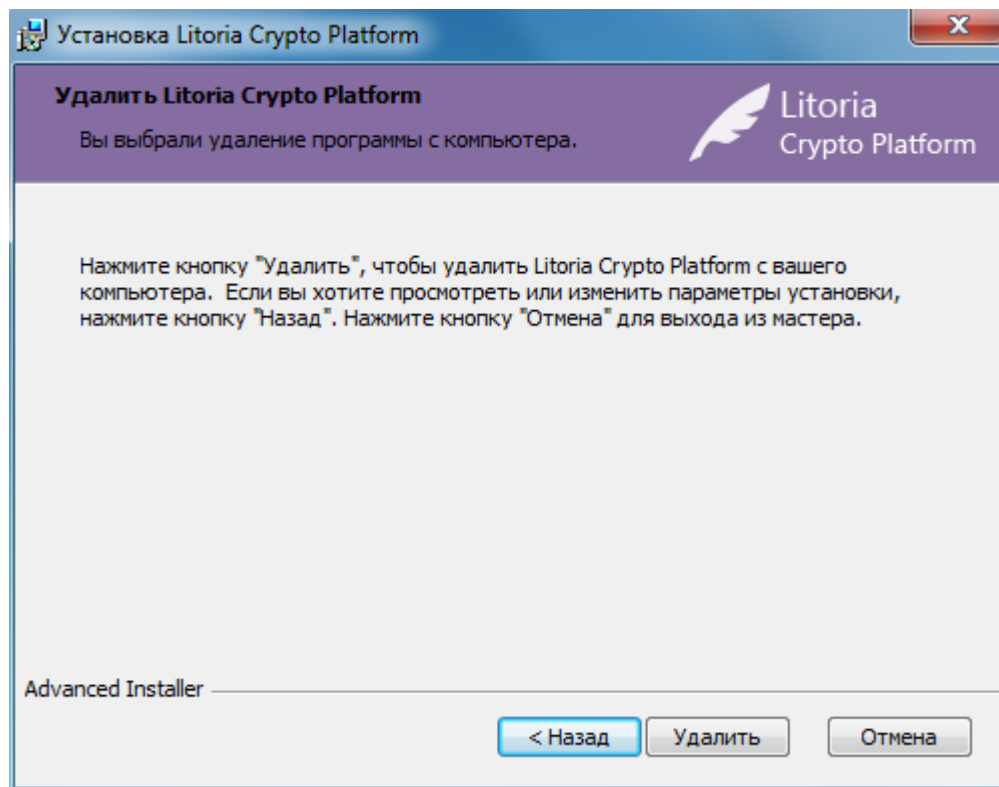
Установка Litoria Crypto Platform

Удалить Litoria Crypto Platform

Вы выбрали удаление программы с компьютера.

Litoria
Crypto Platform

Нажмите кнопку "Удалить", чтобы удалить Litoria Crypto Platform с вашего компьютера. Если вы хотите просмотреть или изменить параметры установки, нажмите кнопку "Назад". Нажмите кнопку "Отмена" для выхода из мастера.

Advanced Installer

< Назад
Удалить
Отмена